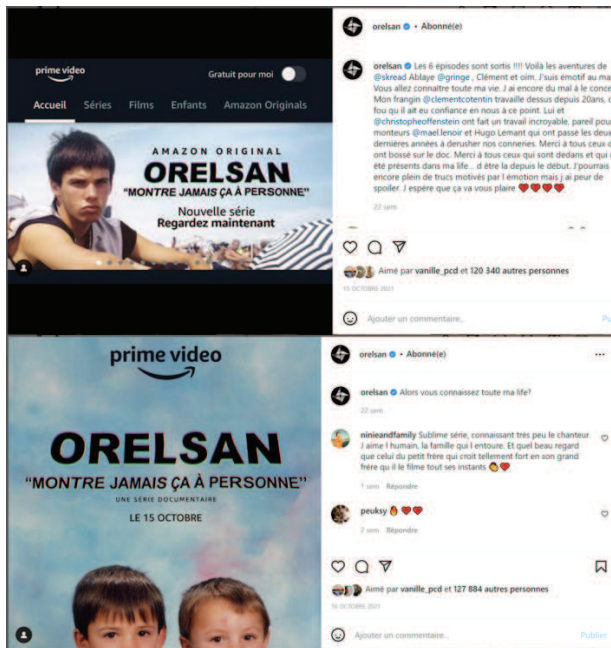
prime video

Gratuit pour moi

Accueil Séries Films Enfants Amazon Originals

AMAZON ORIGINAL
ORELSAN
"MONTRE JAMAIS ÇA À PERSONNE"
Nouvelle série
Regardez maintenant

orelsan • Abonné(e)

orelsan Les 6 épisodes sont sortis !!!! Voilà les aventures de @skread Ablaye @gringe , Clément et oim. J'suis émotif au ma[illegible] Vous allez connaître toute ma vie. J'ai encore du mal à le conce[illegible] Mon frangin @clementcotentin travaille dessus depuis 20ans, c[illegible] fou qu'il ait eu confiance en nous à ce point. Lui et @christopheoffenstein ont fait un travail incroyable, pareil pou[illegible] monteurs @mael.lenoir et Hugo Lemant qui ont passé les deux dernières années à derusher nos conneries. Merci à tous ceux c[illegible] ont bossé sur le doc. Merci à tous ceux qui sont dedans et qui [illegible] été présents dans ma life... d'être là depuis le début. J'pourrais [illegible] encore plein de trucs motivés par l'émotion mais j'ai peur de spoiler. J'espère que ça va vous plaire ❤️❤️❤️❤️

22 sem

Aimé par vanille_pcd et 120 340 autres personnes

15 OCTOBRE 2021

Ajouter un commentaire...

prime video

ORELSAN
"MONTRE JAMAIS ÇA À PERSONNE"
UNE SÉRIE DOCUMENTAIRE
LE 15 OCTOBRE

orelsan • Abonné(e)

orelsan Alors vous connaissez toute ma life?

22 sem

ninieandfamily Sublime série, connaissant très peu le chanteur. J'aime l'humain, la famille qui l'entoure. Et quel beau regard que celui du petit frère qui croit tellement fort en son grand frère qu'il le filme tout ses instants 👏❤️

1 sem Répondre

peuksy 👏❤️❤️

2 sem Répondre

Aimé par vanille_pcd et 127 884 autres personnes

16 OCTOBRE 2021

Ajouter un commentaire...

Publier